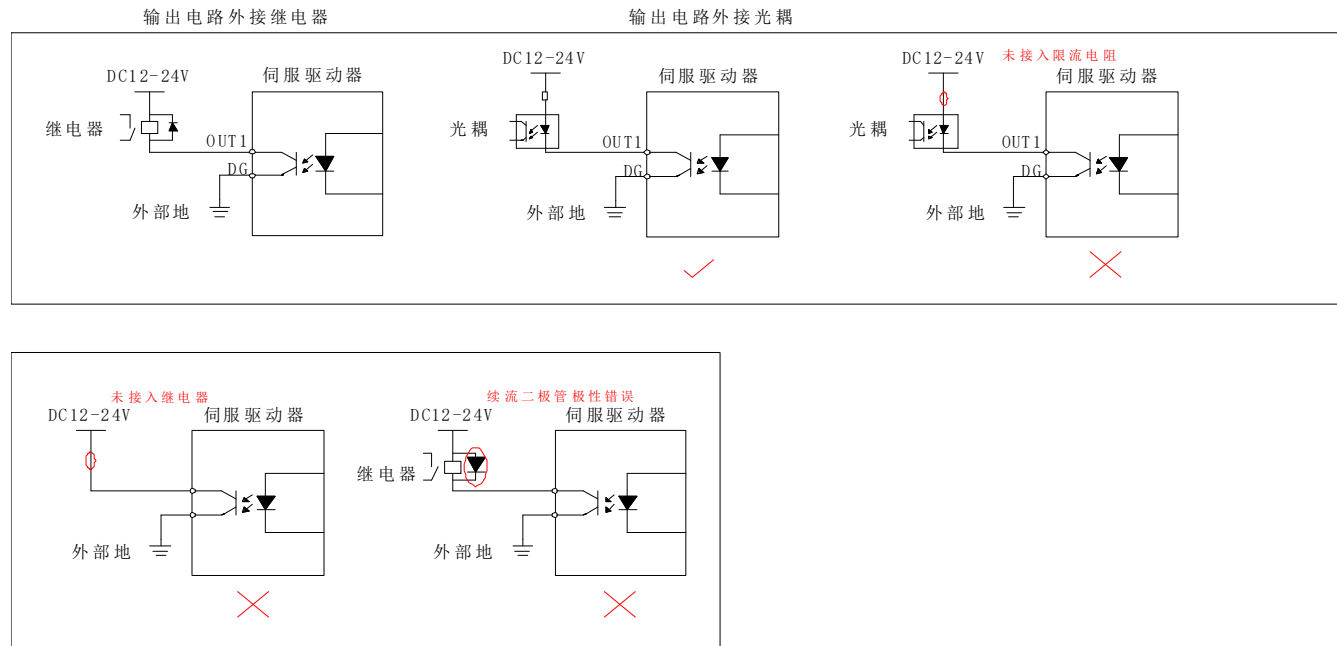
输出电路外接继电器

输出电路外接光耦

DC12-24V
继电器
伺服驱动器
OUT1
DG
外部地

DC12-24V
光耦
伺服驱动器
OUT1
DG
外部地

DC12-24V
未接入限流电阻
光耦
伺服驱动器
OUT1
DG
外部地

未接入继电器
DC12-24V
伺服驱动器
外部地

续流二极管极性错误
DC12-24V
继电器
伺服驱动器
外部地